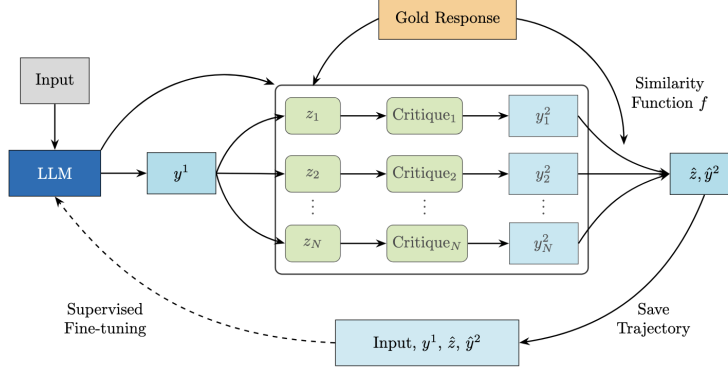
Gold Response

Input

Similarity Function $f$

LLM

$y^1$

$z_1$

Critique$_1$

$y_1^2$

$z_2$

Critique$_2$

$y_2^2$

$\vdots$

$\vdots$

$\vdots$

$z_N$

Critique$_N$

$y_N^2$

$\hat{z}, \hat{y}^2$

Supervised Fine-tuning

Save Trajectory

Input, $y^1$, $\hat{z}$, $\hat{y}^2$